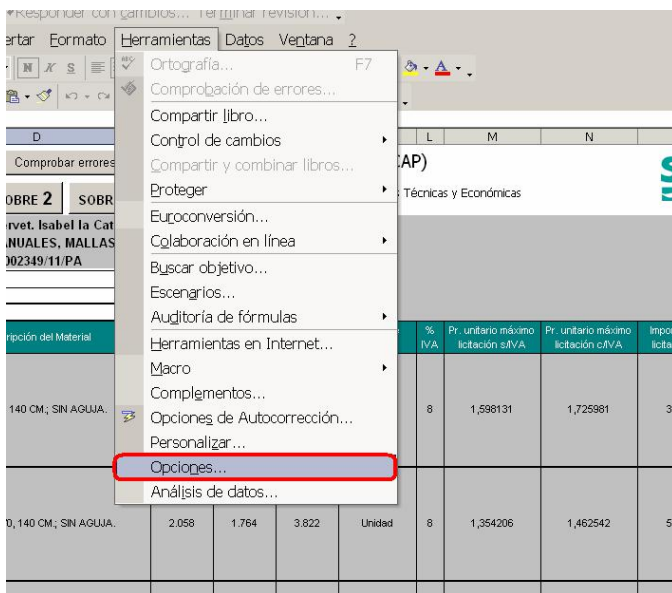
Responder con cambios... Terminar revisión...

ertar Formato Herramientas Datos Ventana ?

Ortografía... F7
Comprobación de errores...
Compartir libro...
Control de cambios
Compartir y combinar libros...
Proteger
Euroconversión...
Colaboración en línea
Buscar objetivo...
Escenarios...
Auditoría de fórmulas
Herramientas en Internet...
Macro
Complementos...
Opciones de Autocorrección...
Personalizar...
Opciones...
Análisis de datos...

D
Comprobar errores
OBRE 2 SOBR
ervet. Isabel la Cat
NUALES, MALLAS
002349/11/PA
ripción del Material
140 CM.; SIN AGUJA.
0, 140 CM.; SIN AGUJA. 2.058 1.764 3.822 Unidad

L M N
IAP)
Técnicas y Económicas

| % IVA | Pr. unitario máximo licitación s/IVA | Pr. unitario máximo licitación c/IVA | Impo licita |
|---|---|---|---|
| 8 | 1,598131 | 1,725981 | 3 |
| 8 | 1,354206 | 1,462542 | 5 |